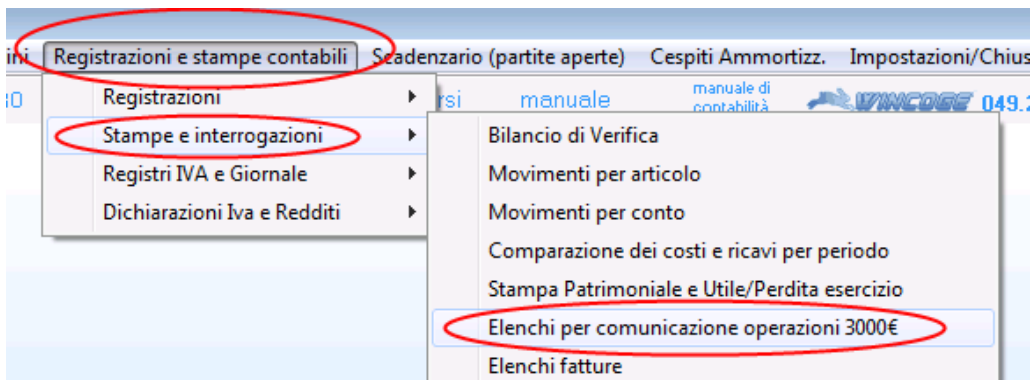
ini Registrazioni e stampe contabili Scadenzario (partite aperte) Cespiti Ammortizz. Impostazioni/Chius

80 rsi manuale manuale di contabilità WINCOGE 049.2

Registrazioni
Stampe e interrogazioni
Registri IVA e Giornale
Dichiarazioni Iva e Redditi

Bilancio di Verifica
Movimenti per articolo
Movimenti per conto
Comparazione dei costi e ricavi per periodo
Stampa Patrimoniale e Utile/Perdita esercizio
Elenchi per comunicazione operazioni 3000€
Elenchi fatture